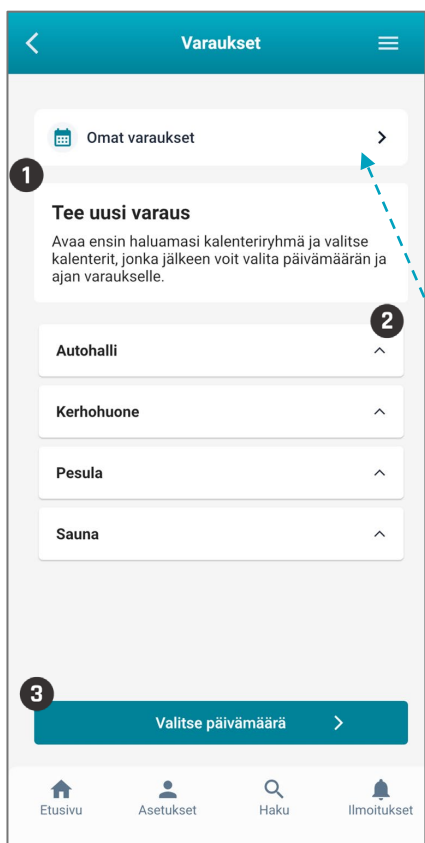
Varaukset

Omat varaukset

1

Tee uusi varaus

Avaa ensin haluamasi kalenteriryhmä ja valitse kalenterit, jonka jälkeen voit valita päivämäärän ja ajan varaukselle.

2

Autohalli

Kerhohuone

Pesula

Sauna

3

Valitse päivämäärä

Etusivu
Asetukset
Haku
Ilmoitukset